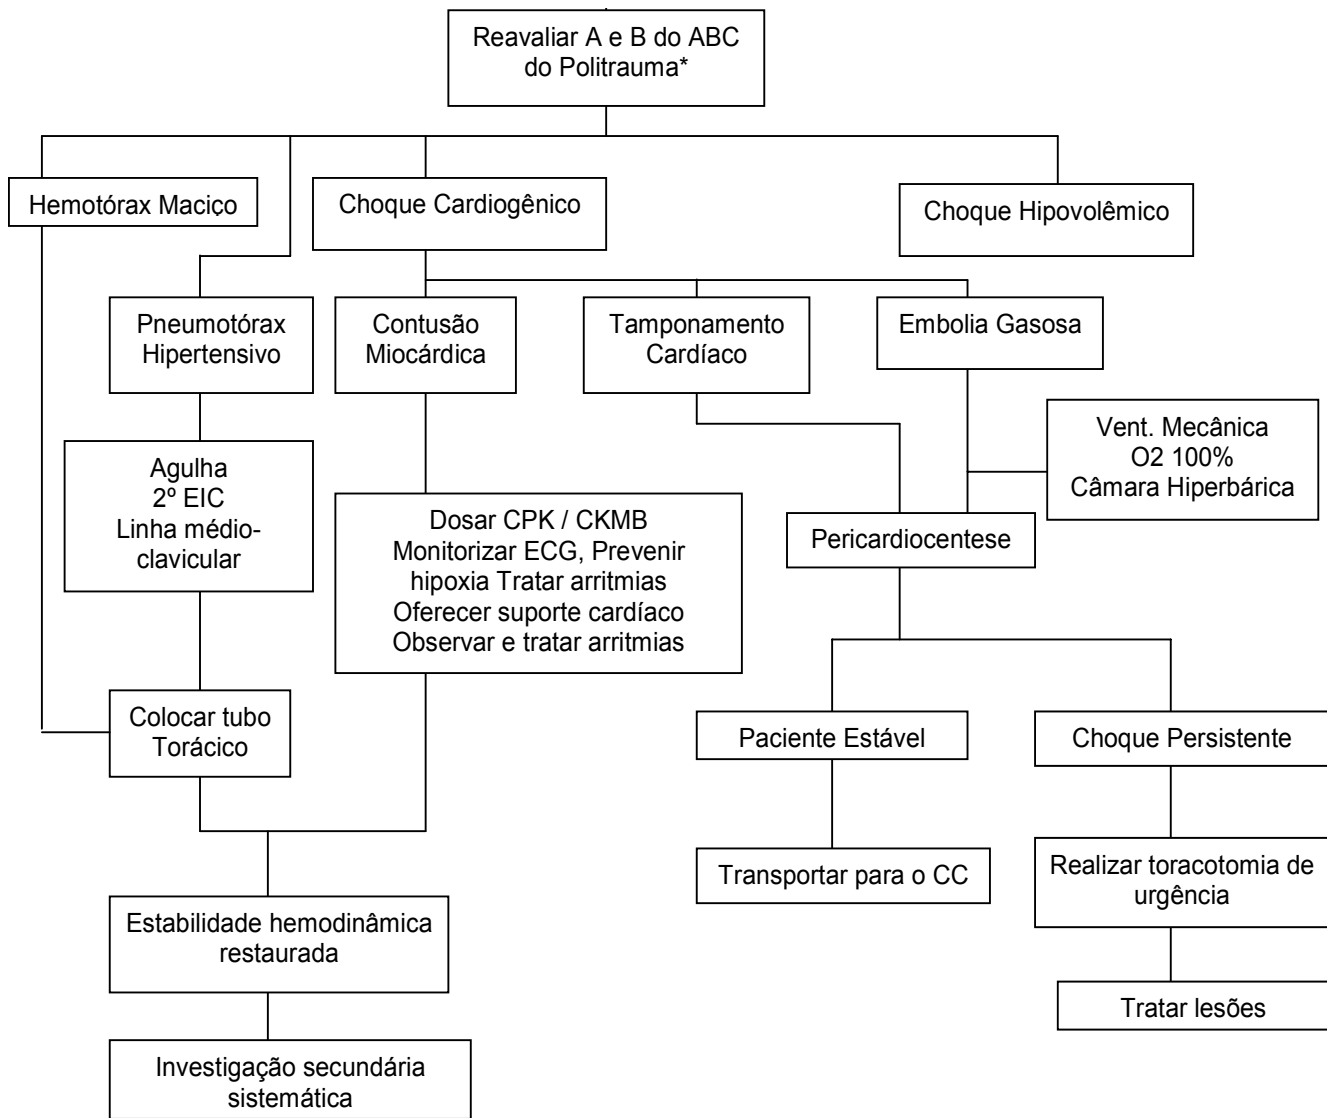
Reavaliar A e B do ABC do Politrauma*

Hemotórax Maciço

Choque Cardiogênico

Choque Hipovolêmico

Pneumotórax Hipertensivo

Contusão Miocárdica

Tamponamento Cardíaco

Embolia Gasosa

Vent. Mecânica
O2 100%
Câmara Hiperbárica

Agulha
2º EIC
Linha médio-clavicular

Dosar CPK / CKMB
Monitorizar ECG, Prevenir hipoxia Tratar arritmias
Oferecer suporte cardíaco
Observar e tratar arritmias

Pericardiocentese

Colocar tubo Torácico

Paciente Estável

Choque Persistente

Transportar para o CC

Realizar toracotomia de urgência

Estabilidade hemodinâmica restaurada

Tratar lesões

Investigação secundária sistemática